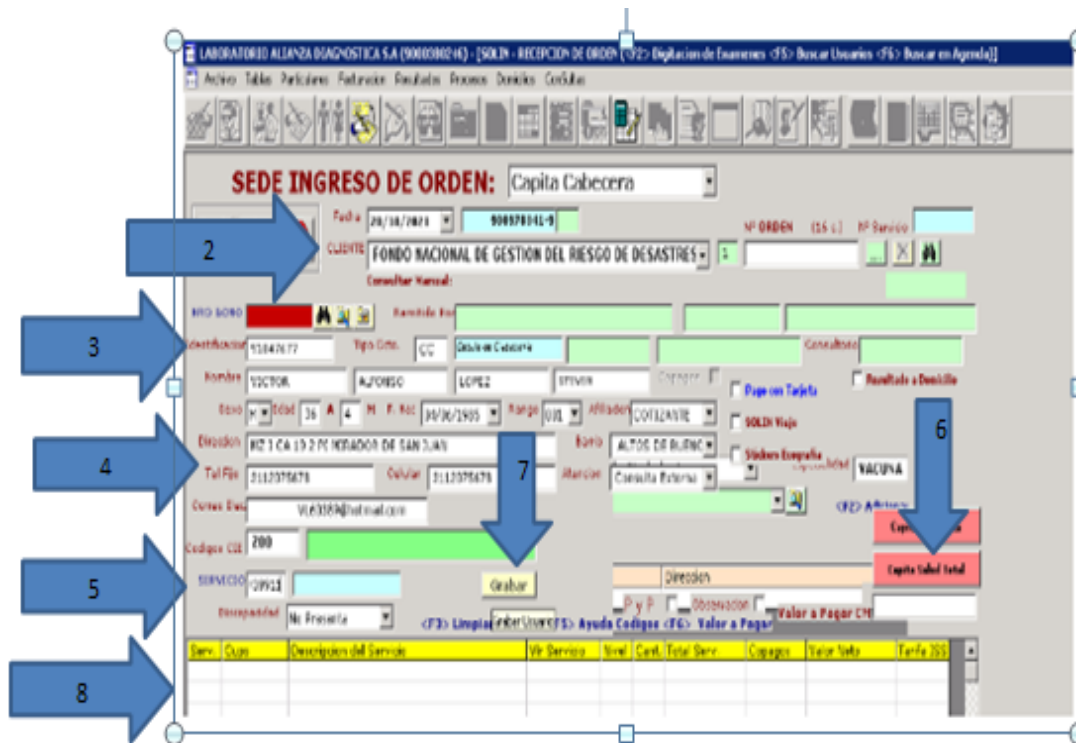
LABORATORIO ALIANZA DIAGNOSTICA S.A (900038024) - [SOLIN - RECEPCION DE ORDEN <F2> Digitacion de Examenes <F5> Buscar Usuarios <F6> Buscar en Agenda]

Archivo Tablas Particulares Facturacion Resultados Procesos Domicilios Consultas

SEDE INGRESO DE ORDEN: Capita Cabecera

Fecha 20/10/2021 900978341-9

Nº ORDEN (15 L) Nº Servicio

2

CLIENTE FONDO NACIONAL DE GESTION DEL RIESGO DE DESASTRES 1

Consultar Manual:

NRO BONO

Remitido Por

3

Identificacion 91047677 Tipo Iden. CC Cabecera Consultorio

Nombre VICTOR ALFONSO LOPEZ STIVEN Copagos

Pago con Tarjeta

Resultado a Domicilio

Sexo M Edad 36 A 4 M F. Nac 30/06/1985 Rango 001 Afiliacion COTIZANTE

SOLIN Viaje

6

4

Direccion MZ 1 CA 10 2 PI MIRADOR DE SAN JUAN Barrio ALTOS DE BUENO

Stickers Empresa

7

Tel Fijo 3112078678 Celular 3112078678 Atencion Consulta Externa Especialidad VACUNA

Correo Elec VL63089@hotmail.com

<F2> Adiciona

Codigo CIE 200

Capita Salud Total

5

SERVICIO 909113 Grabar Direccion

Discapacidad No Presenta P y P Observacion Valor a Pagar CM

<F3> Limpiar Grabar Usuario <F5> Ayuda Codigos <F6> Valor a Pagar

8

| Serv. | Cups | Descripcion del Servicio | Vlr Servicio | Nivel | Cant. | Total Serv. | Copagos | Valor Neto | Tarifa ISS |
|---|---|---|---|---|---|---|---|---|---|